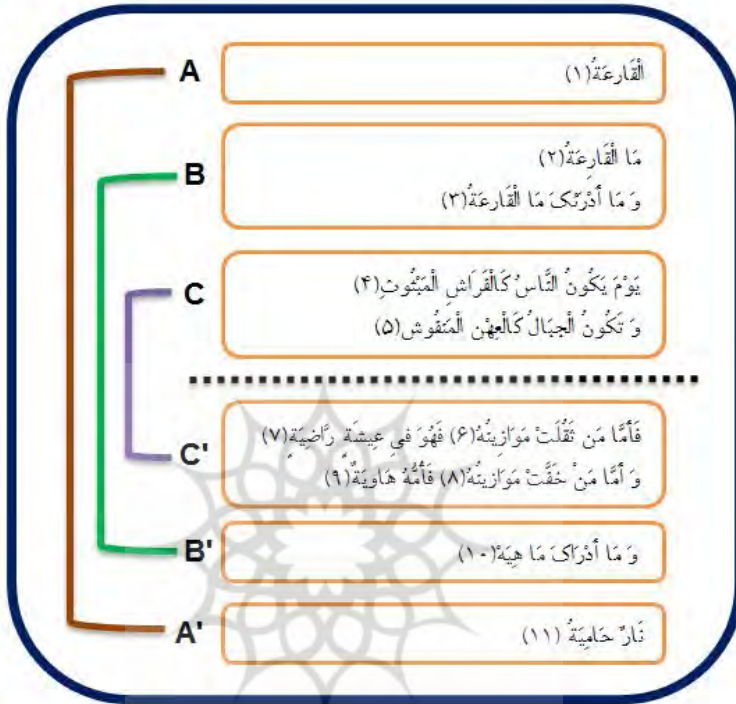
A
الْقَارِعَةُ(١)

B
مَا الْقَارِعَةُ(٢)
وَ مَا أَدْرَىٰكَ مَا الْقَارِعَةُ(٣)

C
يَوْمَ يَكُونُ النَّاسُ كَالْفَرَاشِ الْمَبْثُوثِ(٤)
وَ تَكُونُ الْجِبَالُ كَالْعِهْنِ الْمَنفُوشِ(٥)

C'
فَأَمَّا مَن ثَقُلَتْ مَوَازِينُهُ(٦) فَهُوَ فِي عِيشَةٍ رَّاضِيَةٍ(٧)
وَ أَمَّا مَنْ خَفَّتْ مَوَازِينُهُ(٨) فَأُمُّهُ هَاوِيَةٌ(٩)

B'
وَ مَا أَدْرَاكَ مَا هِيَهْ(١٠)

A'
نَارٌ حَامِيَةٌ (١١)